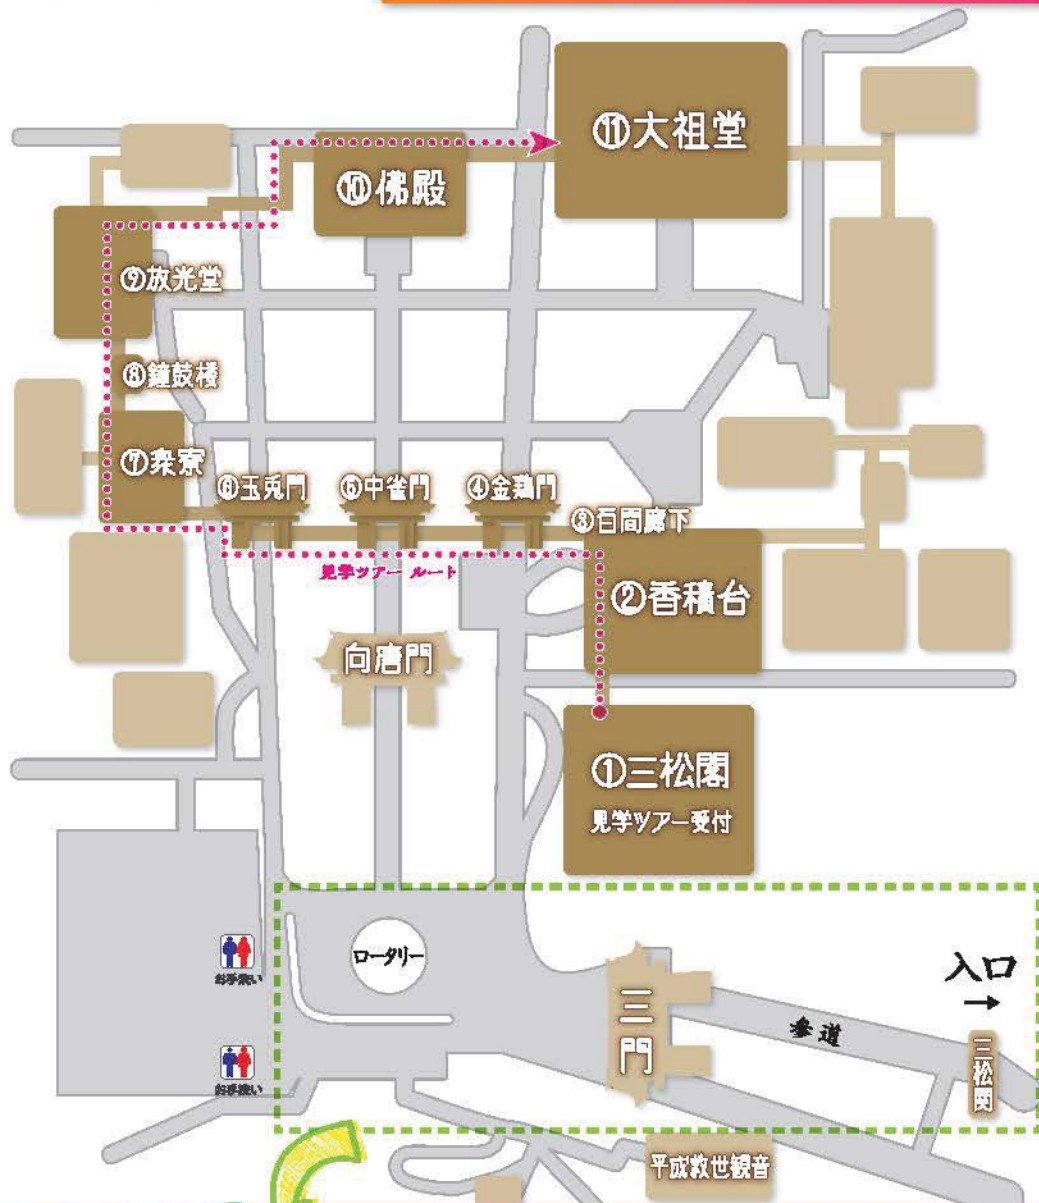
⑪大祖堂

⑩佛殿

⑨放光堂

⑧鐘鼓楼

⑦衆寮

⑥玉兎門

⑤中雀門

④金鶏門

③百間廊下

見学ツアー ルート

②香積台

向唐門

①三松閣
見学ツアー受付

ロータリー

お手洗い

お手洗い

入口
→

三門

参道

三松関

平成救世観音